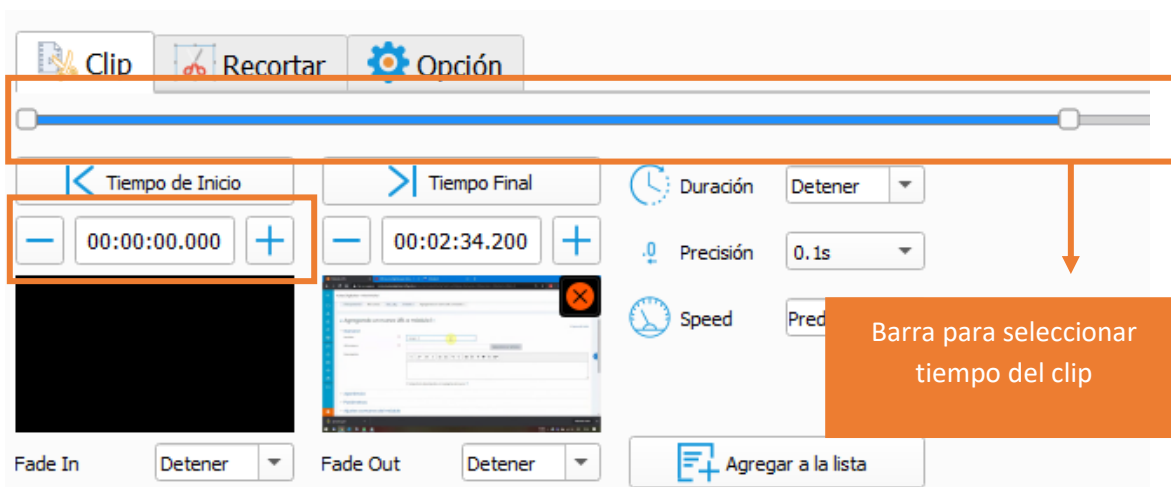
Clip Recortar Opción

Tiempo de Inicio

Tiempo Final

Duración Detener

00:00:00.000

00:02:34.200

Precisión 0.1s

Speed Pred

Barra para seleccionar tiempo del clip

Fade In Detener

Fade Out Detener

Agregar a la lista